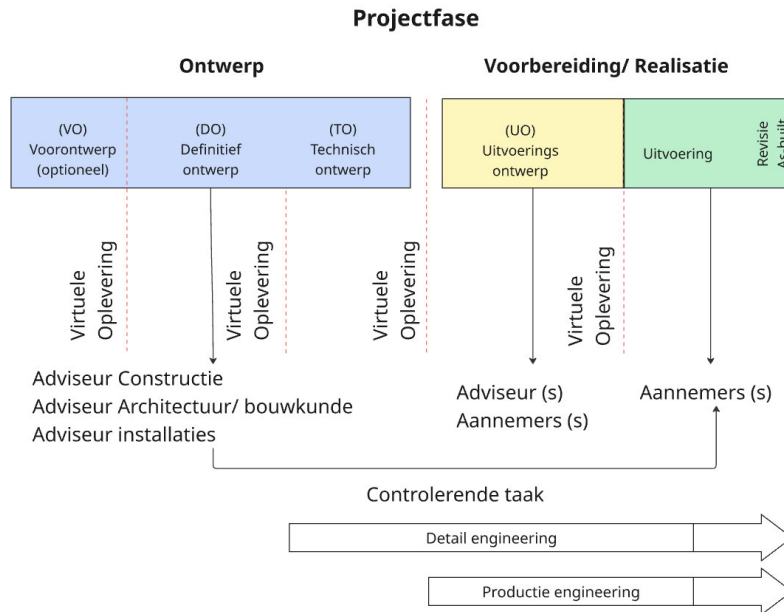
Projectfase

Ontwerp

Voorbereiding/ Realisatie

(VO)
Voorontwerp
(optioneel)

(DO)
Definitief
ontwerp

(TO)
Technisch
ontwerp

(UO)
Uitvoerings
ontwerp

Uitvoering

Revisie
As-built

Virtuele
Oplevering

Virtuele
Oplevering

Virtuele
Oplevering

Virtuele
Oplevering

Adviseur Constructie
Adviseur Architectuur/ bouwkunde
Adviseur installaties

Adviseur (s)
Aannemers (s)

Aannemers (s)

Controlerende taak

Detail engineering

Productie engineering